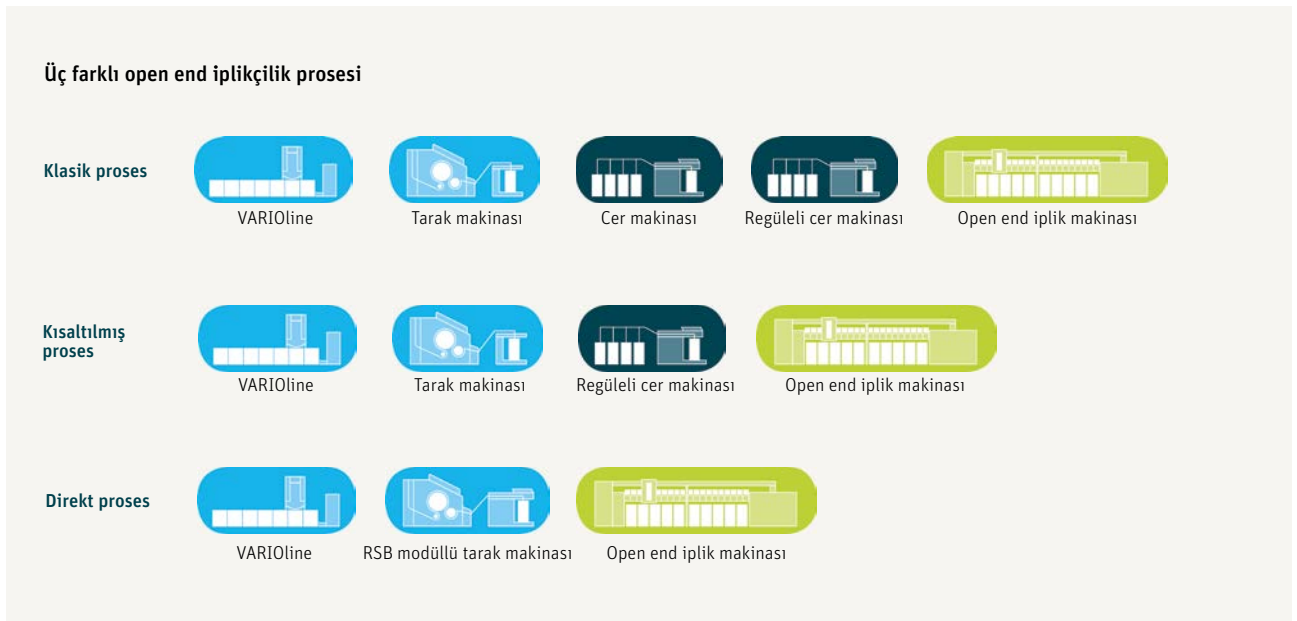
Üç farklı open end iplikçilik prosesi

Klasik proses

VARIOline

Tarak makinası

Cer makinası

Regüleli cer makinası

Open end iplik makinası

Kısaltılmış proses

VARIOline

Tarak makinası

Regüleli cer makinası

Open end iplik makinası

Direkt proses

VARIOline

RSB modüllü tarak makinası

Open end iplik makinası